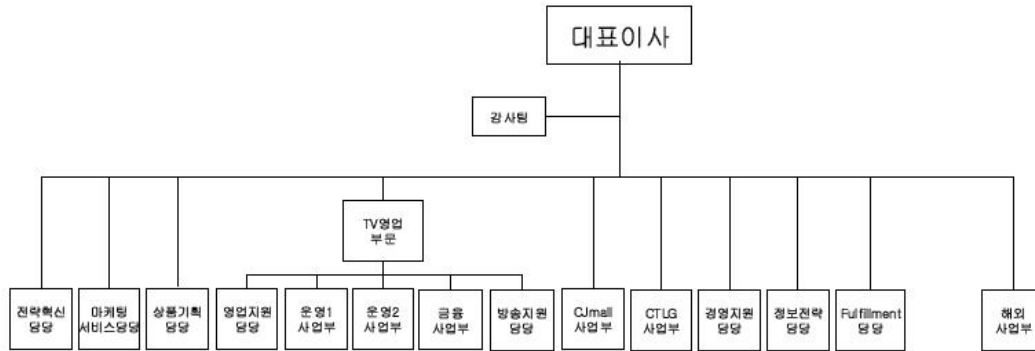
대표이사

감사팀

TV영업
부문

전략혁신
담당

마케팅
서비스담당

상품기획
담당

영업지원
담당

운영1
사업부

운영2
사업부

금융
사업부

방송지원
담당

CJmall
사업부

CTLG
사업부

경영지원
담당

정보전략
담당

Fulfillment
담당

해외
사업부